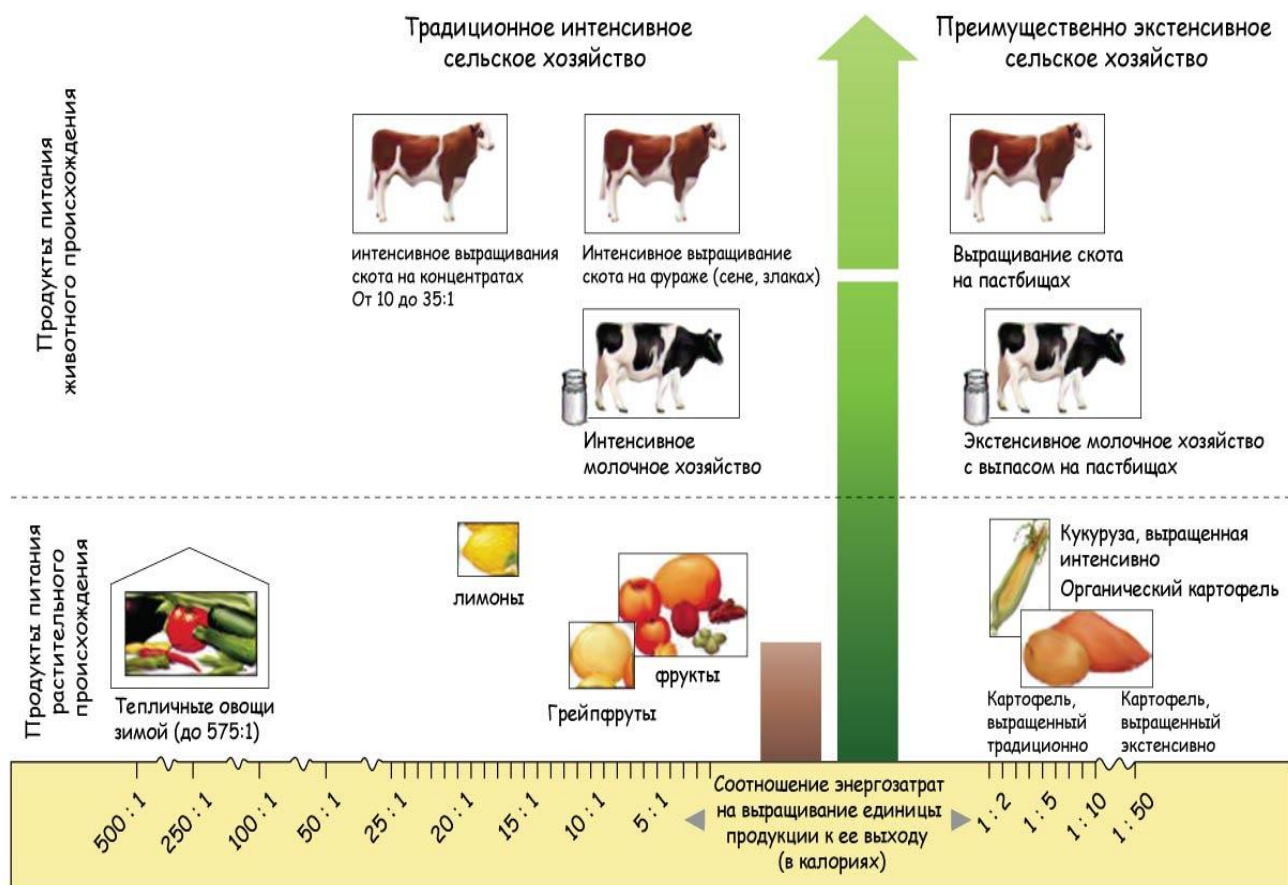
Традиционное интенсивное сельское хозяйство

Преимущественно экстенсивное сельское хозяйство

Продукты питания животного происхождения

интенсивное выращивания скота на концентратах От 10 до 35:1

Интенсивное выращивание скота на фураже (сене, злаках)

Выращивание скота на пастбищах

Интенсивное молочное хозяйство

Экстенсивное молочное хозяйство с выпасом на пастбищах

Продукты питания растительного происхождения

Тепличные овощи зимой (до 575:1)

лимоны

фрукты

Грейпфруты

Кукуруза, выращенная интенсивно

Органический картофель

Картофель, выращенный традиционно

Картофель, выращенный экстенсивно

500 : 1
250 : 1
100 : 1
50 : 1
25 : 1
20 : 1
15 : 1
10 : 1
5 : 1

Соотношение энергозатрат на выращивание единицы продукции к ее выходу (в калориях)

1 : 2
1 : 5
1 : 10
1 : 50